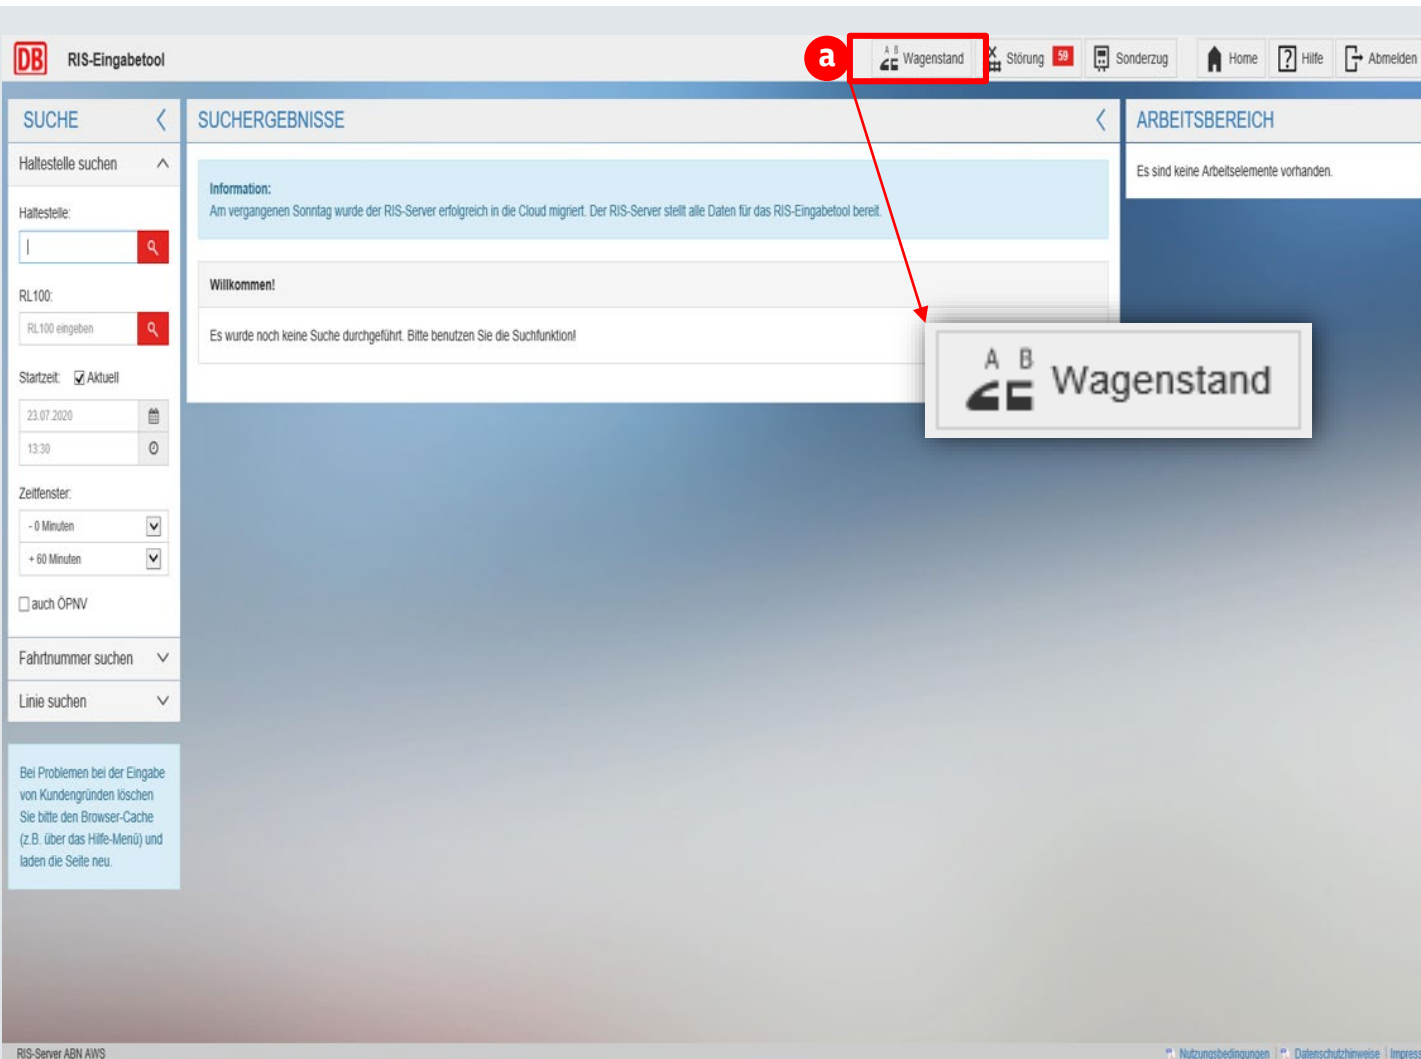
DB RIS-Eingabetool

a

A B Wagenstand Störung 59 Sonderzug Home Hilfe Abmelden

SUCHE

Haltestelle suchen

Haltestelle:

RL100:

RL100 eingeben

Startzeit: Aktuell

23.07.2020

13:30

Zeitfenster:

- 0 Minuten

+ 60 Minuten

auch ÖPNV

Fahrtnummer suchen

Linie suchen

Bei Problemen bei der Eingabe von Kundengründen löschen Sie bitte den Browser-Cache (z.B. über das Hilfe-Menü) und laden die Seite neu.

SUCHERGEBNISSE

Information:
Am vergangenen Sonntag wurde der RIS-Server erfolgreich in die Cloud migriert. Der RIS-Server stellt alle Daten für das RIS-Eingabetool bereit.

Willkommen!

Es wurde noch keine Suche durchgeführt. Bitte benutzen Sie die Suchfunktion!

A B Wagenstand

ARBEITSBEREICH

Es sind keine Arbeitselemente vorhanden.

RIS-Server ABN AWS

Nutzungsbedingungen Datenschutzhinweise Impres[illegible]